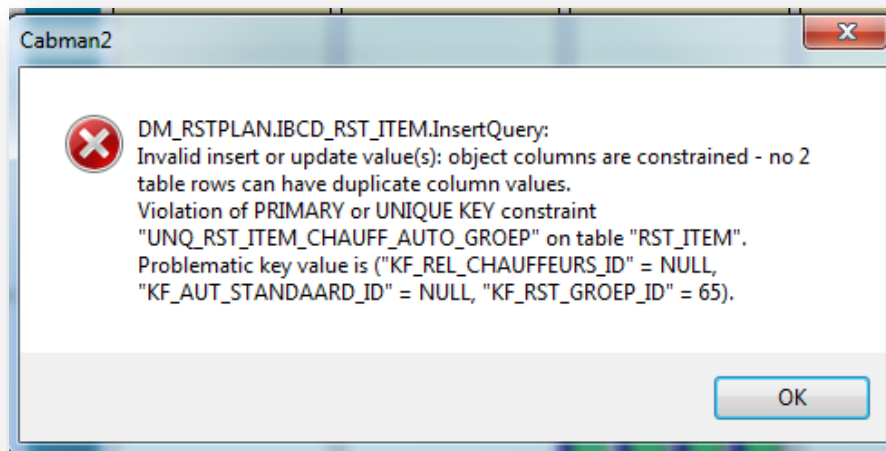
Cabman2

DM_RSTPLAN.IBCD_RST_ITEM.InsertQuery:
Invalid insert or update value(s): object columns are constrained - no 2 table rows can have duplicate column values.
Violation of PRIMARY or UNIQUE KEY constraint "UNQ_RST_ITEM_CHAUFF_AUTO_GROEP" on table "RST_ITEM".
Problematic key value is ("KF_REL_CHAUFFEURS_ID" = NULL, "KF_AUT_STANDAARD_ID" = NULL, "KF_RST_GROEP_ID" = 65).

OK